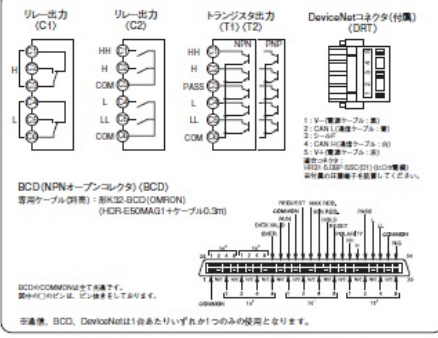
リレー出力
(C1)

リレー出力
(C2)

トランジスタ出力
(T1) (T2)

DeviceNetコネクタ(付属)
(DRT)

H

L

HH

H

COM

L

LL

COM

HH

H

PASS

L

LL

COM

NPN

PNP

1：V−(電源ケーブル：黒)
2：CAN L(通信ケーブル：青)
3：シールド
4：CAN H(通信ケーブル：白)
5：V+(電源ケーブル：赤)
適合コネクタ：
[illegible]
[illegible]

BCD(NPNオープンコレクタ) (BCD)
専用ケーブル(別売)：形K32-BCD(OMRON)
(HDR-E50MAG1+ケーブル0.3m)

BCDのCOMMONは全て共通です。
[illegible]

COMMON

※通信、BCD、DeviceNetは1台あたりいずれか1つのみの使用となります。